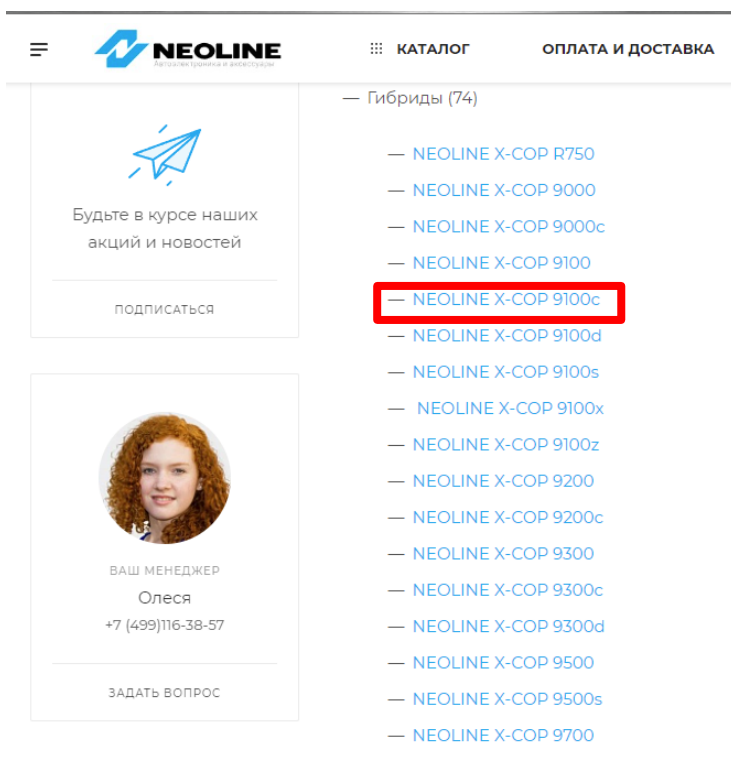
NEOLINE
Автоэлектроника и аксессуары

КАТАЛОГ

ОПЛАТА И ДОСТАВКА

Будьте в курсе наших акций и новостей

ПОДПИСАТЬСЯ

ВАШ МЕНЕДЖЕР
Олеся
+7 (499)116-38-57

ЗАДАТЬ ВОПРОС

— Гибриды (74)

— NEOLINE X-COP R750
— NEOLINE X-COP 9000
— NEOLINE X-COP 9000c
— NEOLINE X-COP 9100
— NEOLINE X-COP 9100c
— NEOLINE X-COP 9100d
— NEOLINE X-COP 9100s
— NEOLINE X-COP 9100x
— NEOLINE X-COP 9100z
— NEOLINE X-COP 9200
— NEOLINE X-COP 9200c
— NEOLINE X-COP 9300
— NEOLINE X-COP 9300c
— NEOLINE X-COP 9300d
— NEOLINE X-COP 9500
— NEOLINE X-COP 9500s
— NEOLINE X-COP 9700